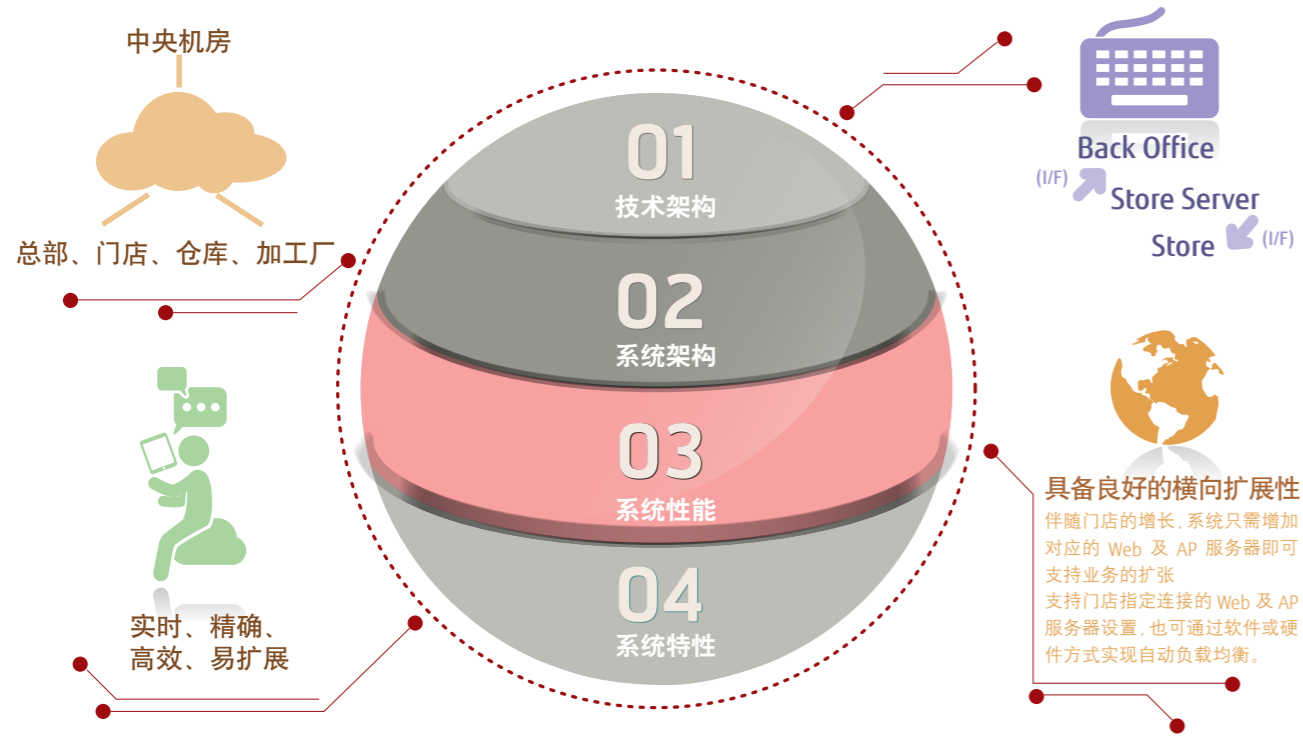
中央机房

总部、门店、仓库、加工厂

01
技术架构

02
系统架构

03
系统性能

04
系统特性

Back Office
(I/F)
Store Server
Store
(I/F)

实时、精确、
高效、易扩展

具备良好的横向扩展性
伴随门店的增长，系统只需增加对应的 Web 及 AP 服务器即可支持业务的扩张
支持门店指定连接的 Web 及 AP 服务器设置，也可通过软件或硬件方式实现自动负载均衡。